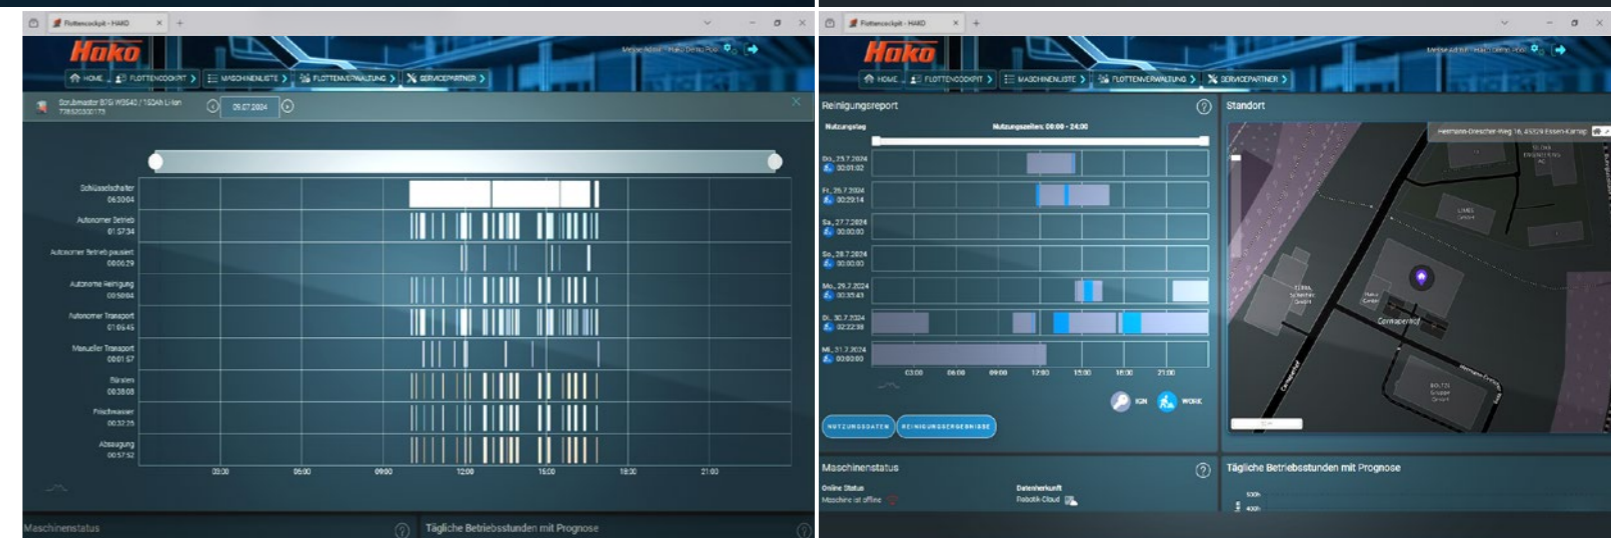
Flottencockpit - HAKO

Hako

HOME > FLOTTENCOCKPIT > MASCHINENLISTE > FLOTTENVERWALTUNG > SERVICEPARTNER >

Scrubmaster B75i W0540 / 150Ah Li-Ion
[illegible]

09.07.2024

Schlüsselschalter
06:30:04
Autonomer Betrieb
01:57:34
Autonomer Betrieb pausiert
00:06:29
Autonome Reinigung
00:50:04
Autonomer Transport
01:06:45
Manueller Transport
00:01:57
Bürsten
00:38:08
Frischwasser
00:32:25
Absaugung
00:57:52

03:00 06:00 09:00 12:00 15:00 18:00 21:00

Maschinenstatus

Tägliche Betriebsstunden mit Prognose

Flottencockpit - HAKO

Hako

HOME > FLOTTENCOCKPIT > MASCHINENLISTE > FLOTTENVERWALTUNG > SERVICEPARTNER >

Reinigungsreport

Nutzungstag

Nutzungszeiten: 00:00 - 24:00

Do., 25.7.2024
00:01:02
Fr., 26.7.2024
00:29:14
Sa., 27.7.2024
00:00:00
So., 28.7.2024
00:00:00
Mo., 29.7.2024
00:35:41
Di., 30.7.2024
02:22:38
Mi., 31.7.2024
00:00:00

03:00 06:00 09:00 12:00 15:00 18:00 21:00

IGN WORK

NUTZUNGSDATEN REINIGUNGSERGEBNISSE

Standort

Hermann-Drescher-Weg 16, 45329 Essen-Karnap

Containerhof

Maschinenstatus

Online Status
Maschine ist offline

Datenherkunft
Robotik Cloud

Tägliche Betriebsstunden mit Prognose

500h
400h